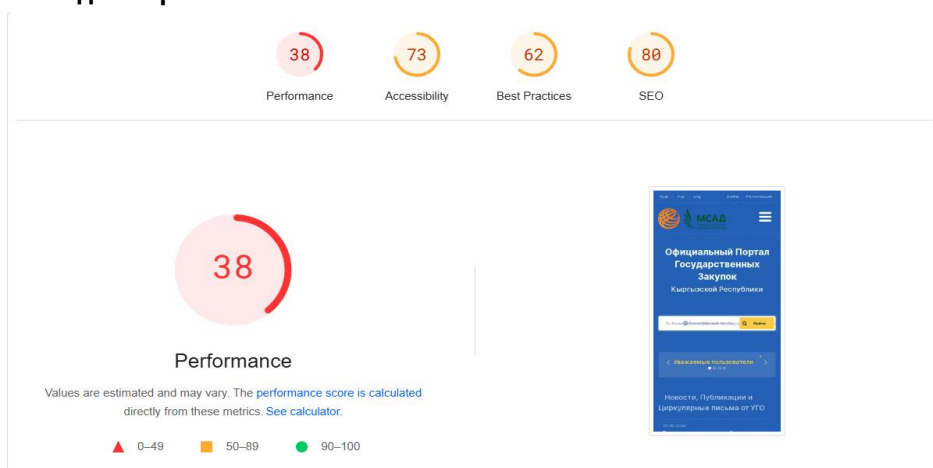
38
Performance

73
Accessibility

62
Best Practices

80
SEO

38

Performance

Values are estimated and may vary. The performance score is calculated directly from these metrics. See calculator.

0–49 50–89 90–100

МСАД

Официальный Портал Государственных Закупок
Кыргызской Республики

Найти

Уважаемые пользователи

Новости, Публикации и Циркулярные письма от УГО